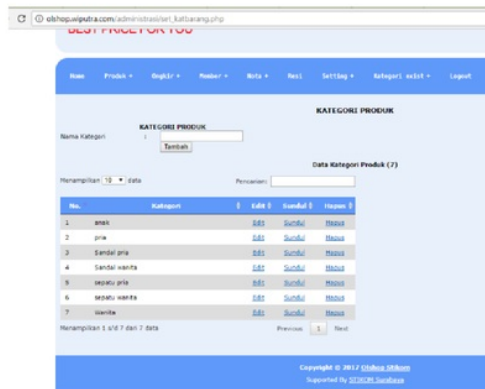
C ⓘ olshop.wiputra.com/administrasi/set_katbarang.php

BEST PRICE FOR YOU

Home Produk ▾ Ongkir ▾ Member ▾ Nota ▾ Resi Setting ▾ Kategori exist ▾ Logout

KATEGORI PRODUK

KATEGORI PRODUK

Nama Kategori :

Tambah

Data Kategori Produk (7)

Menampilkan 10 ▾ data

Pencarian:

| No. | Kategori | Edit | Sunting | Hapus |
|---|---|---|---|---|
| 1 | anak | Edit | Sunting | Hapus |
| 2 | pria | Edit | Sunting | Hapus |
| 3 | Sandal pria | Edit | Sunting | Hapus |
| 4 | Sandal wanita | Edit | Sunting | Hapus |
| 5 | sepatu pria | Edit | Sunting | Hapus |
| 6 | sepatu wanita | Edit | Sunting | Hapus |
| 7 | Wanita | Edit | Sunting | Hapus |

Menampilkan 1 s/d 7 dari 7 data

Previous 1 Next

Copyright © 2017 Olshop Stikom

Supported By STIKOM Surabaya